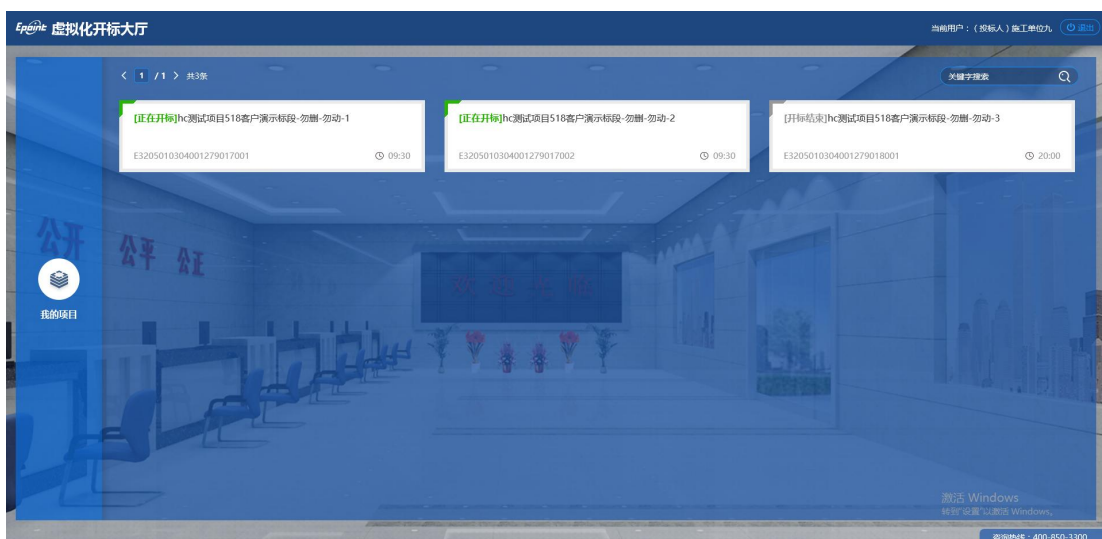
Epoint 虚拟化开标大厅

当前用户：（投标人）施工单位九 退出

< 1 /1 > 共3条

关键字搜索

[正在开标]hc测试项目518客户演示标段-勿删-勿动-1

E3205010304001279017001 09:30

[正在开标]hc测试项目518客户演示标段-勿删-勿动-2

E3205010304001279017002 09:30

[开标结束]hc测试项目518客户演示标段-勿删-勿动-3

E3205010304001279018001 20:00

我的项目

公开 公平 公正

欢迎光临

激活 Windows
转到"设置"以激活 Windows。

咨询热线：400-850-3300